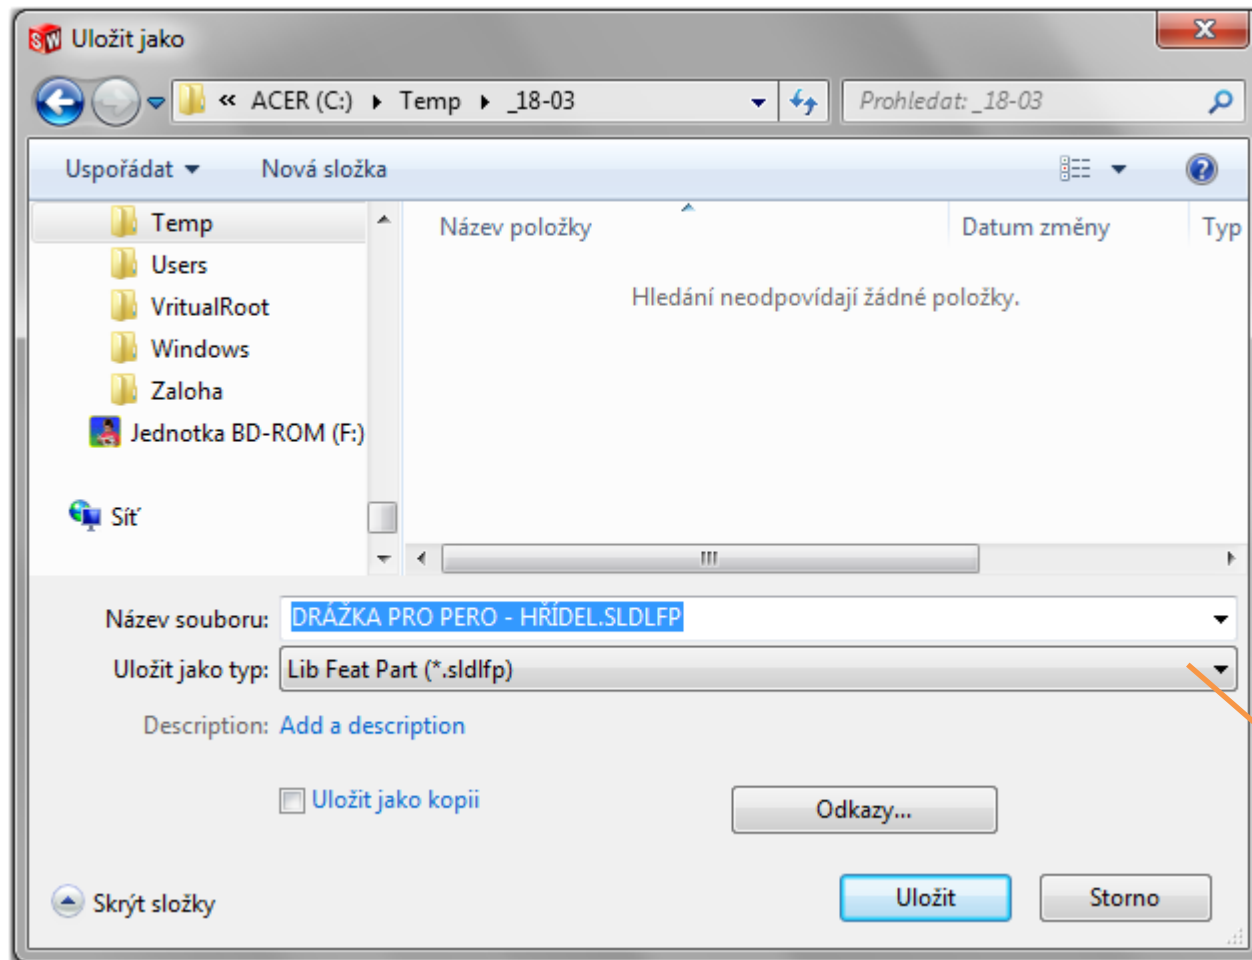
Uložit jako

« ACER (C:) ▸ Temp ▸ _18-03

Prohledat: _18-03

Uspořádat ▾ Nová složka

Temp
Users
VritualRoot
Windows
Zaloha
Jednotka BD-ROM (F:)

Síť

Název položky | Datum změny | Typ

Hledání neodpovídají žádné položky.

Název souboru: DRÁŽKA PRO PERO - HŘÍDEL.SLDLFP

Uložit jako typ: Lib Feat Part (*.sldlfp)

Description: Add a description

Uložit jako kopii

Odkazy...

Skrýt složky

Uložit

Storno